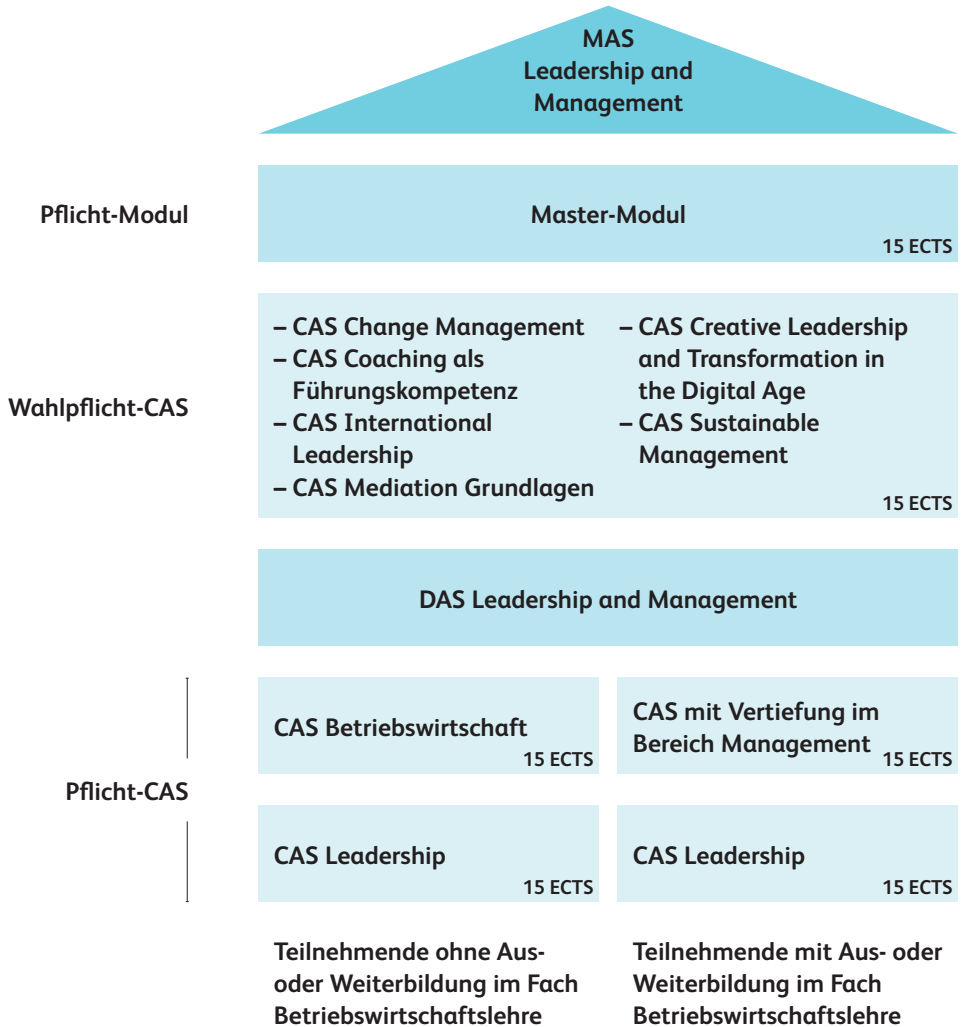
MAS
Leadership and Management

Pflicht-Modul

Master-Modul
15 ECTS

Wahlpflicht-CAS

– CAS Change Management
– CAS Coaching als Führungskompetenz
– CAS International Leadership
– CAS Mediation Grundlagen

– CAS Creative Leadership and Transformation in the Digital Age
– CAS Sustainable Management

15 ECTS

DAS Leadership and Management

Pflicht-CAS

CAS Betriebswirtschaft
15 ECTS

CAS mit Vertiefung im Bereich Management
15 ECTS

CAS Leadership
15 ECTS

CAS Leadership
15 ECTS

Teilnehmende ohne Aus- oder Weiterbildung im Fach Betriebswirtschaftslehre

Teilnehmende mit Aus- oder Weiterbildung im Fach Betriebswirtschaftslehre